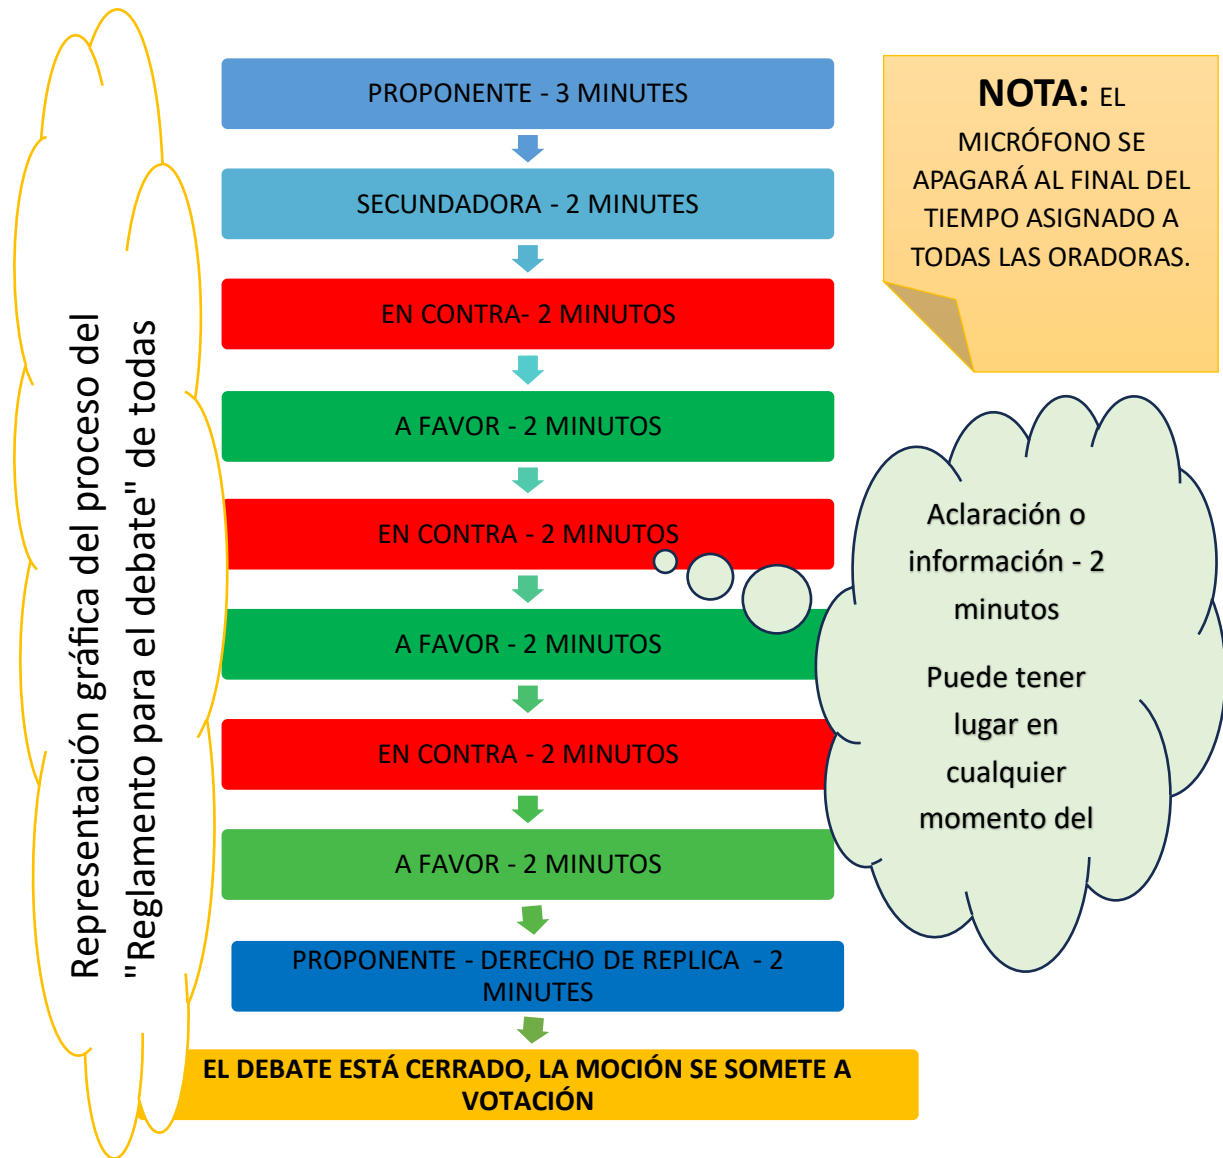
Representación gráfica del proceso del "Reglamento para el debate" de todas

PROPONENTE - 3 MINUTES

SECUNDADORA - 2 MINUTES

EN CONTRA- 2 MINUTOS

A FAVOR - 2 MINUTOS

EN CONTRA - 2 MINUTOS

A FAVOR - 2 MINUTOS

EN CONTRA - 2 MINUTOS

A FAVOR - 2 MINUTOS

PROPONENTE - DERECHO DE REPLICA - 2 MINUTES

EL DEBATE ESTÁ CERRADO, LA MOCIÓN SE SOMETE A VOTACIÓN

NOTA: EL MICRÓFONO SE APAGARÁ AL FINAL DEL TIEMPO ASIGNADO A TODAS LAS ORADORAS.

Aclaración o información - 2 minutos

Puede tener lugar en cualquier momento del